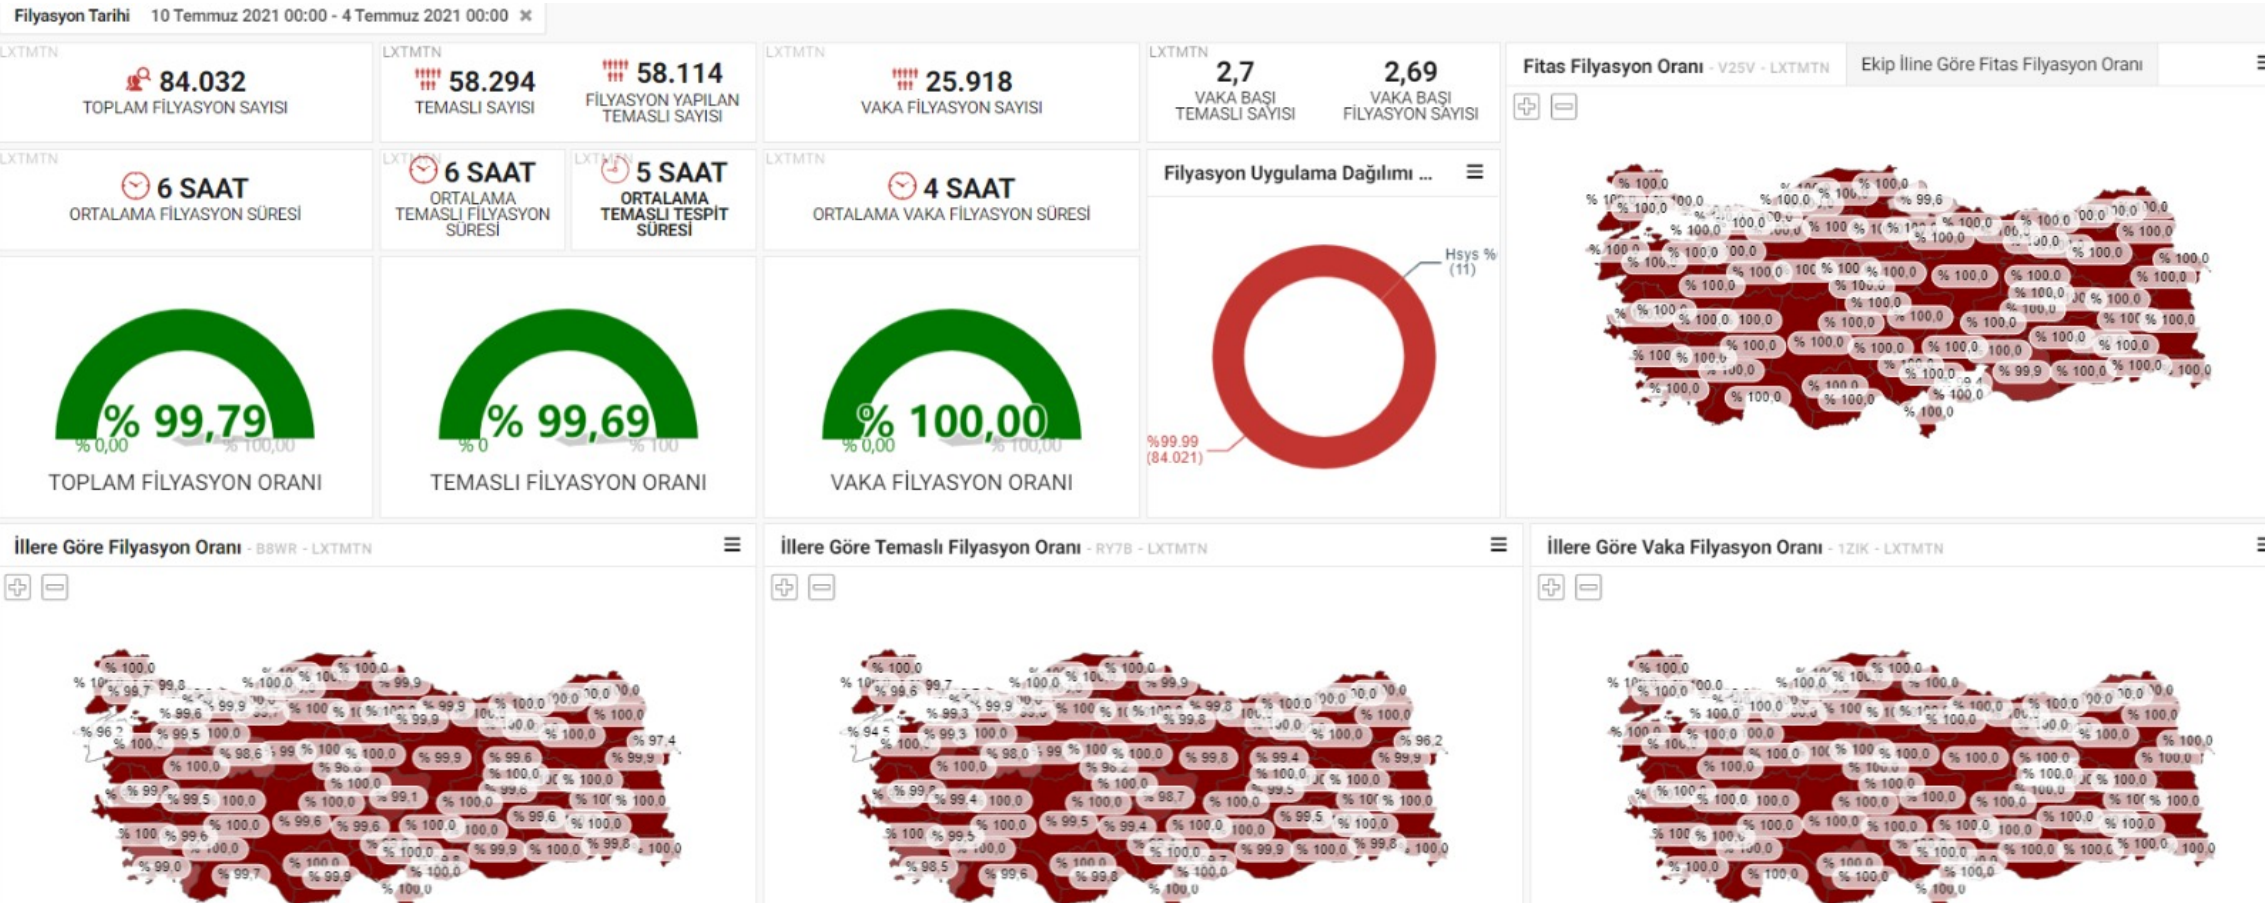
Filyasyon Tarihi 10 Temmuz 2021 00:00 - 4 Temmuz 2021 00:00 ✖

LXTMTN
84.032
TOPLAM FİLYASYON SAYISI

LXTMTN
58.294
TEMASLI SAYISI

58.114
FİLYASYON YAPILAN TEMASLI SAYISI

LXTMTN
25.918
VAKA FİLYASYON SAYISI

LXTMTN
2,7
VAKA BAŞI TEMASLI SAYISI

2,69
VAKA BAŞI FİLYASYON SAYISI

Fitas Filyasyon Oranı - V25V - LXTMTN
Ekip İline Göre Fitas Filyasyon Oranı

LXTMTN
6 SAAT
ORTALAMA FİLYASYON SÜRESİ

LXTMTN
6 SAAT
ORTALAMA TEMASLI FİLYASYON SÜRESİ

LXTMTN
5 SAAT
ORTALAMA TEMASLI TESPİT SÜRESİ

LXTMTN
4 SAAT
ORTALAMA VAKA FİLYASYON SÜRESİ

Filyasyon Uygulama Dağılımı ...

Hsys % (11)
%99.99 (84.021)

% 99,79
% 0,00
% 100,00
TOPLAM FİLYASYON ORANI

% 99,69
% 0
% 100
TEMASLI FİLYASYON ORANI

% 100,00
% 0,00
% 100,00
VAKA FİLYASYON ORANI

İllere Göre Filyasyon Oranı - B8WR - LXTMTN

İllere Göre Temaslı Filyasyon Oranı - RY7B - LXTMTN

İllere Göre Vaka Filyasyon Oranı - 1ZIK - LXTMTN